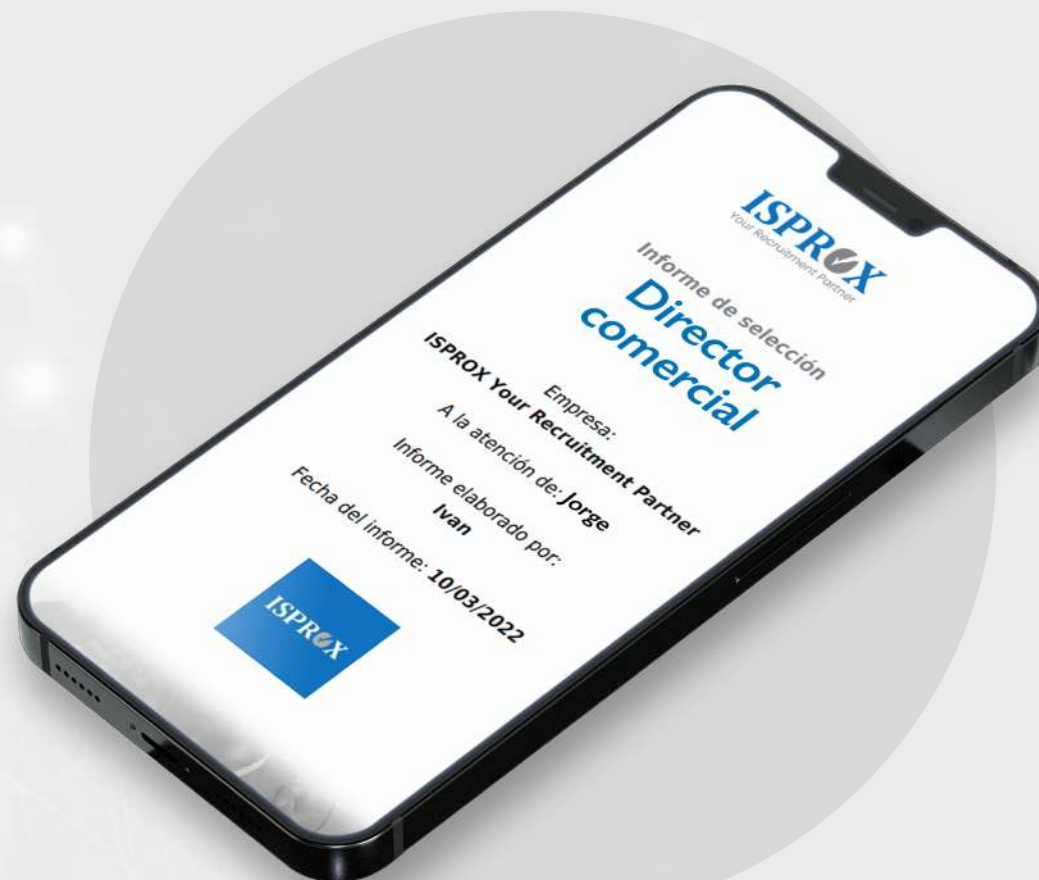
ISPROX
Your Recruitment Partner

Informe de selección
Director comercial

Empresa:
ISPROX Your Recruitment Partner

A la atención de: Jorge

Informe elaborado por:
Ivan

Fecha del informe: 10/03/2022

ISPROX